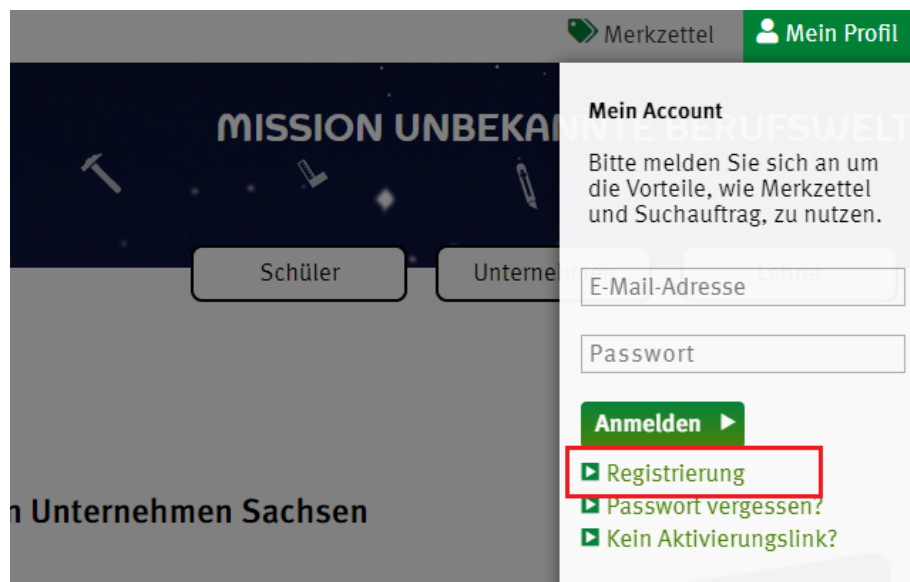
Merkzettel
Mein Profil

MISSION UNBEKA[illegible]

Schüler
Unterneh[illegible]

n Unternehmen Sachsen

Mein Account

Bitte melden Sie sich an um die Vorteile, wie Merkzettel und Suchauftrag, zu nutzen.

E-Mail-Adresse

Passwort

Anmelden

Registrierung
Passwort vergessen?
Kein Aktivierungslink?